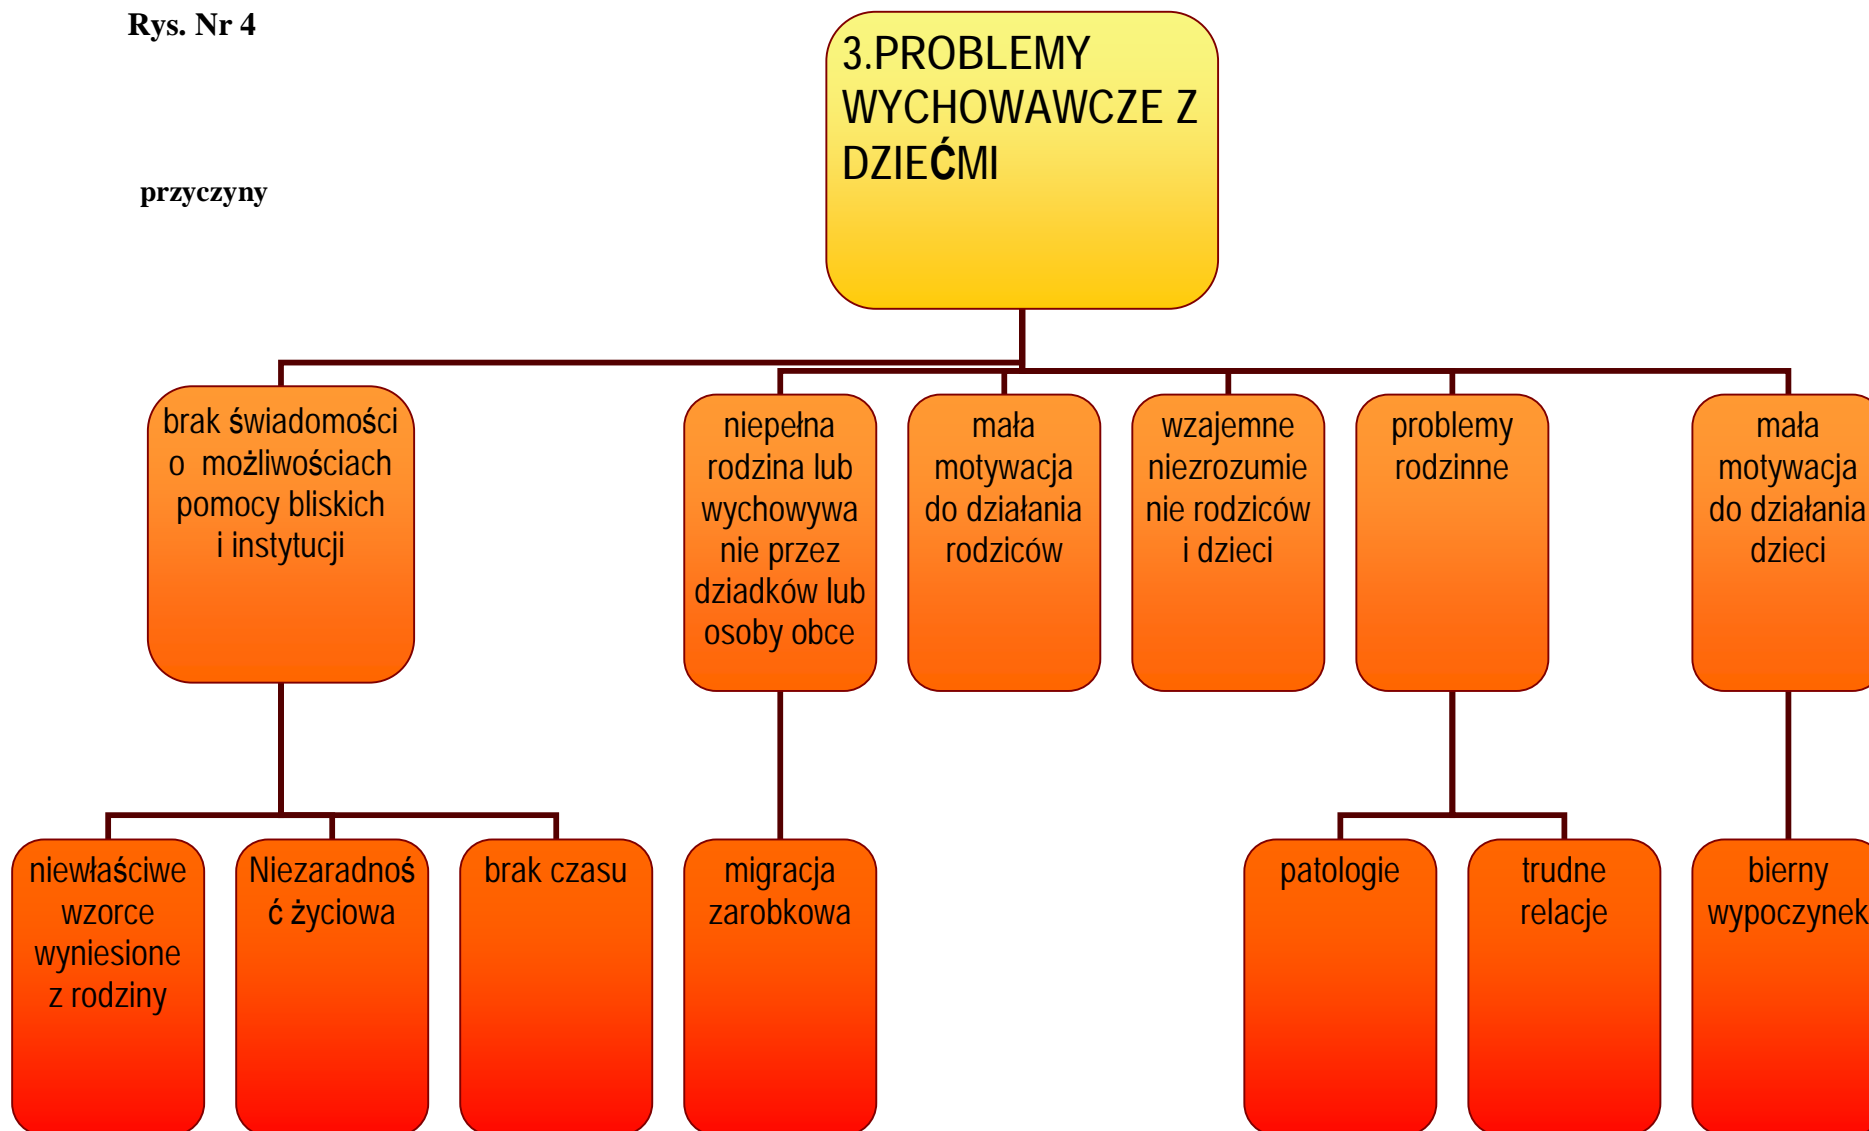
Rys. Nr 4

przyczyny

3.PROBLEMY WYCHOWAWCZE Z DZIEĆMI

brak świadomości o możliwościach pomocy bliskich i instytucji

niepełna rodzina lub wychowywanie przez dziadków lub osoby obce

mała motywacja do działania rodziców

wzajemne niezrozumienie rodziców i dzieci

problemy rodzinne

mała motywacja do działania dzieci

niewłaściwe wzorce wyniesione z rodziny

Niezaradność życiowa

brak czasu

migracja zarobkowa

patologie

trudne relacje

bierny wypoczynek